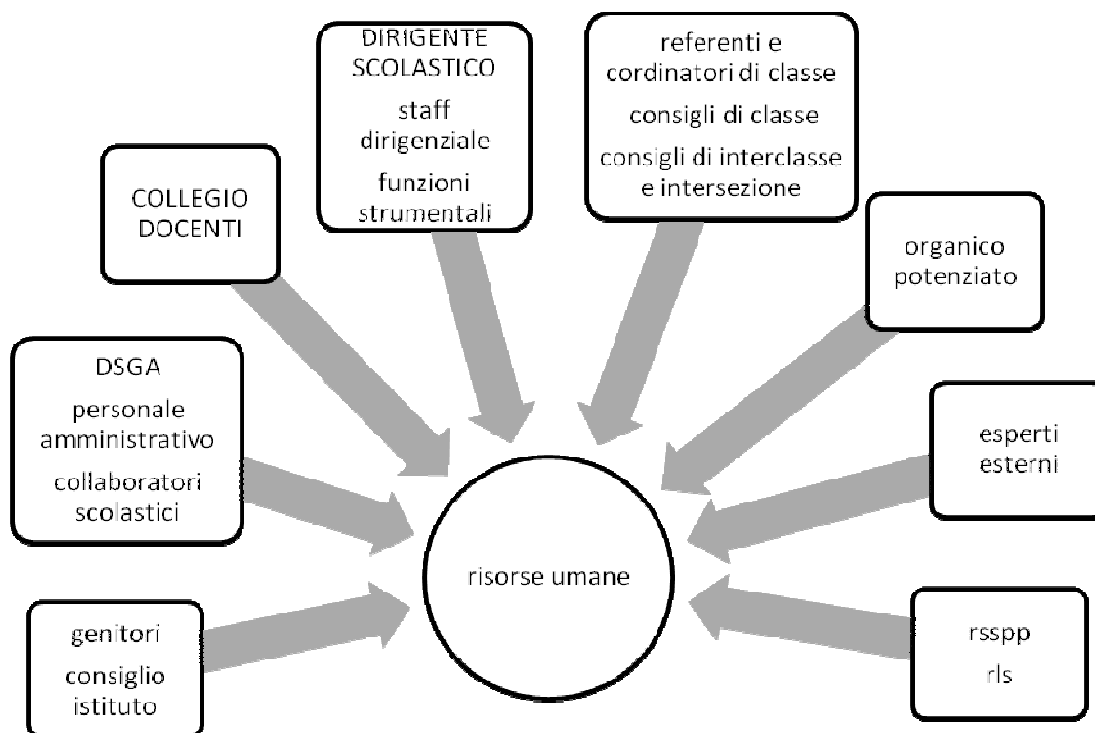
DIRIGENTE SCOLASTICO

staff dirigenziale

funzioni strumentali

referenti e cordinatori di classe

consigli di classe

consigli di interclasse e intersezione

COLLEGIO DOCENTI

organico potenziato

DSGA

personale amministrativo

collaboratori scolastici

esperti esterni

risorse umane

genitori

consiglio istituto

rsspp

rls